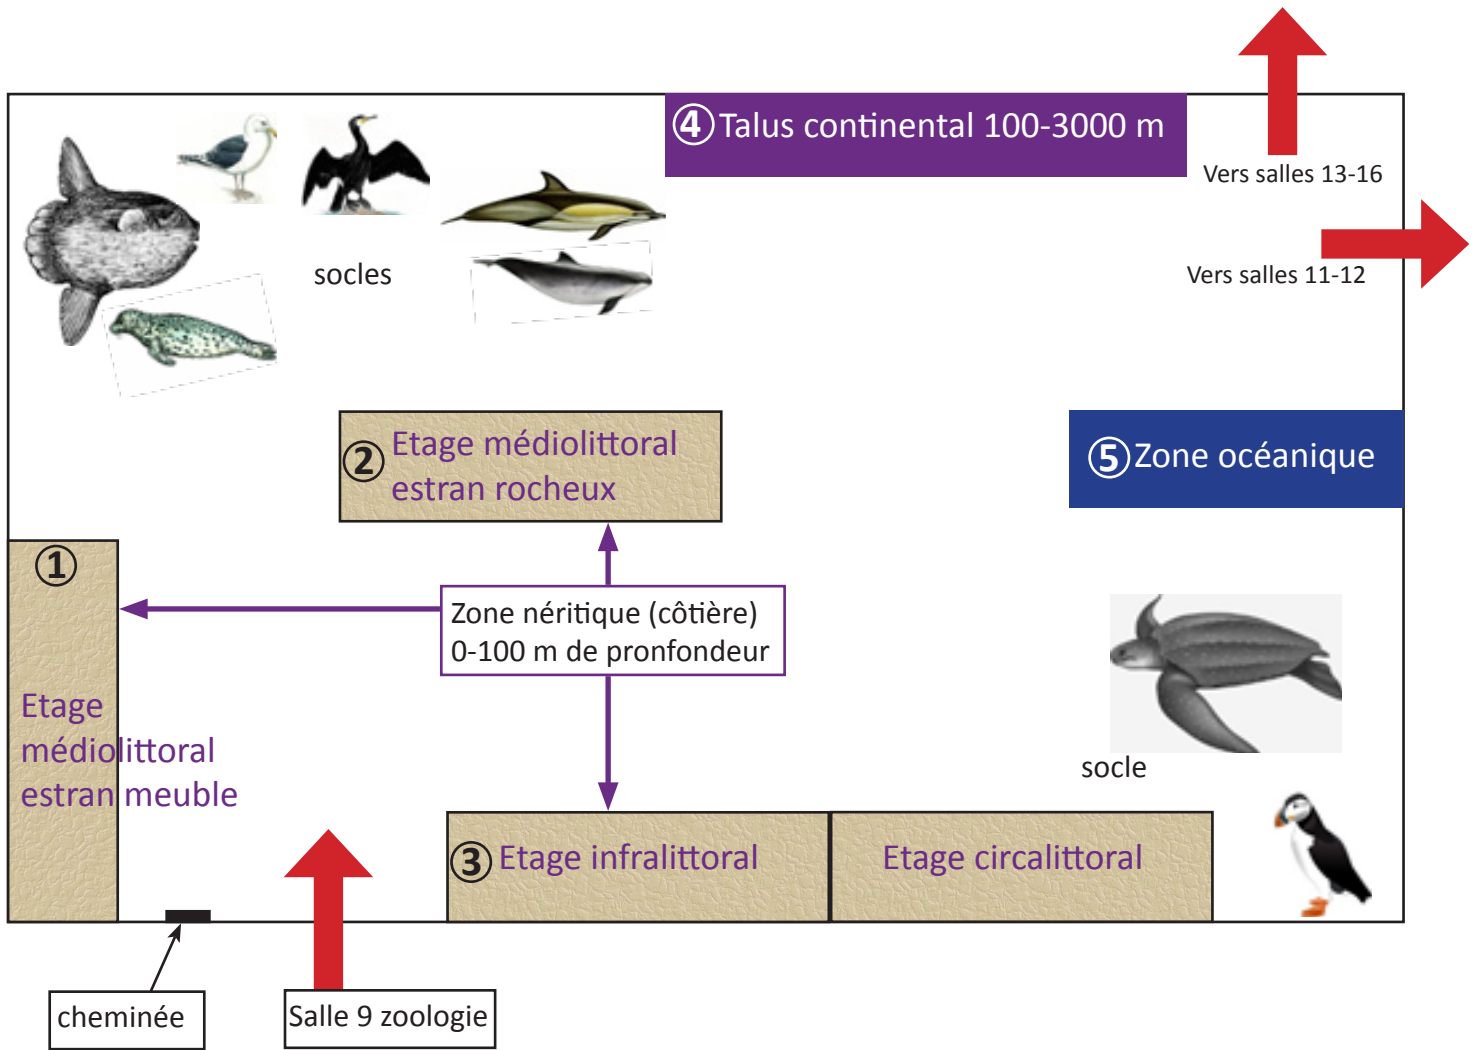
④Talus continental 100-3000 m

Vers salles 13-16

Vers salles 11-12

socles

②Etage médiolittoral estran rocheux

⑤Zone océanique

①

Etage médiolittoral estran meuble

Zone néritique (côtière) 0-100 m de pronfondeur

socle

③Etage infralittoral

Etage circalittoral

cheminée

Salle 9 zoologie